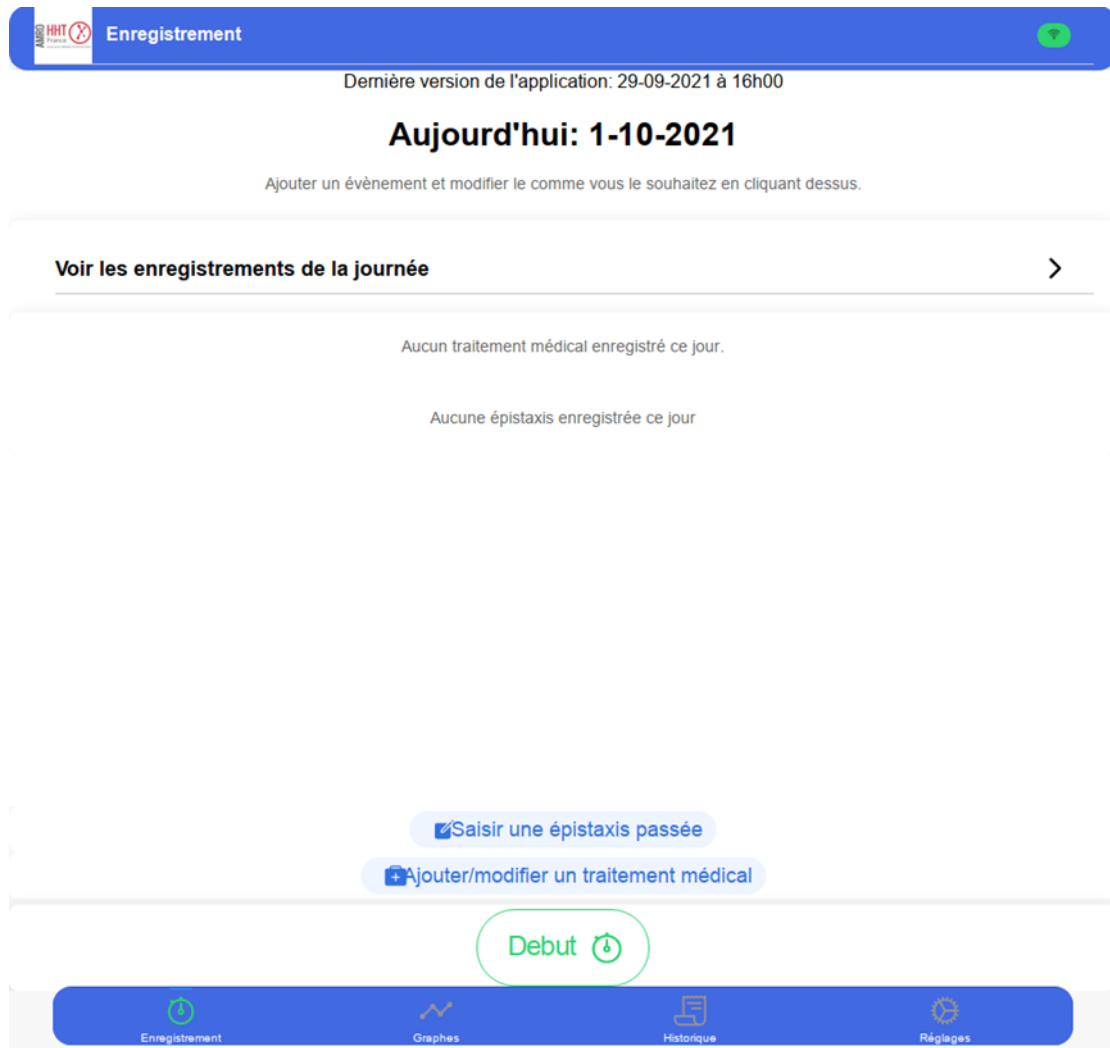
AMRO HHT France

Enregistrement

Dernière version de l'application: 29-09-2021 à 16h00

Aujourd'hui: 1-10-2021

Ajouter un évènement et modifier le comme vous le souhaitez en cliquant dessus.

Voir les enregistrements de la journée

Aucun traitement médical enregistré ce jour.

Aucune épistaxis enregistrée ce jour

Saisir une épistaxis passée

Ajouter/modifier un traitement médical

Debut

Enregistrement

Graphes

Historique

Réglages